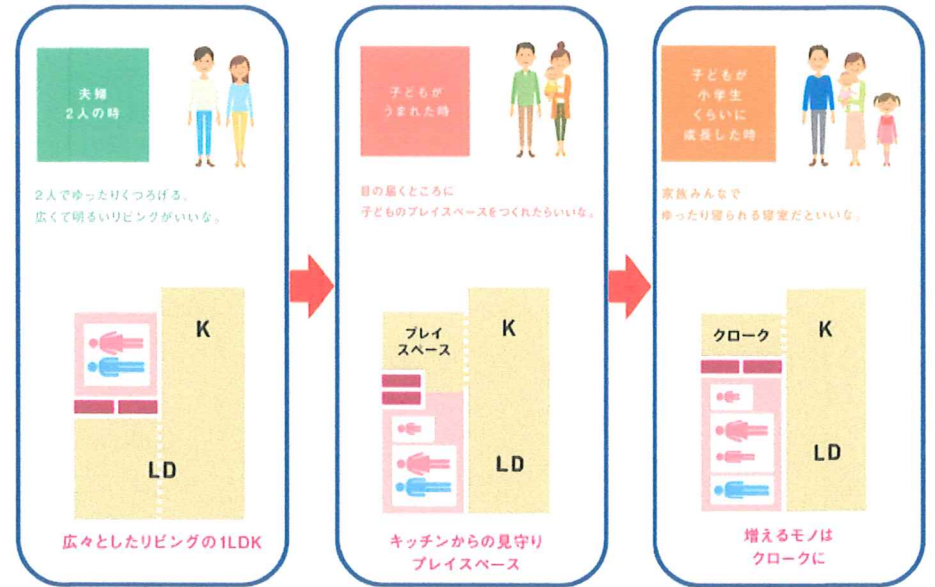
夫婦
2人の時

2人でゆったりくつろげる、
広くて明るいリビングがいいな。

K

LD

広々としたリビングの1LDK

子どもが
うまれた時

目の届くところに
子どものプレイスペースをつくれたらいいな。

プレイ
スペース

K

LD

キッチンからの見守り
プレイスペース

子どもが
小学生
くらいに
成長した時

家族みんなで
ゆったり寝られる寝室だといいな。

クローク

K

LD

増えるモノは
クロークに